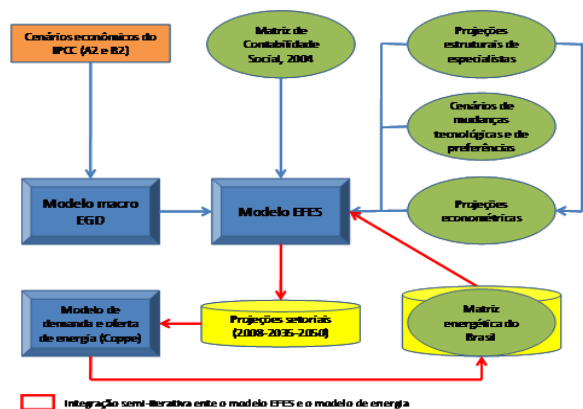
Cenários econômicos do IPCC (A2 e B2)

Matriz de Contabilidade Social, 2004

Projeções estruturais de especialistas

Cenários de mudanças tecnológicas e de preferências

Modelo macro EGD

Modelo EFES

Projeções econométricas

Modelo de demanda e oferta de energia (Coppe)

Projeções setoriais (2008-2035-2050)

Matriz energética do Brasil

Integração semi-iterativa ente o modelo EFES e o modelo de energia